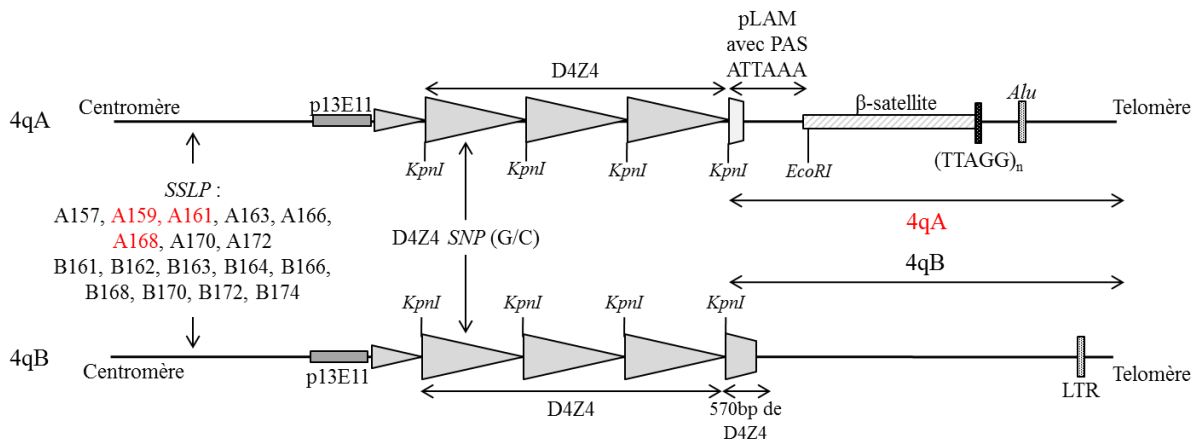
pLAM avec PAS ATTAAA

D4Z4

4qA

Centromère

p13E11

β-satellite

Alu

Telomère

KpnI

KpnI

KpnI

KpnI

EcoRI

$(TTAGG)_n$

SSLP :
A157, A159, A161, A163, A166, A168, A170, A172
B161, B162, B163, B164, B166, B168, B170, B172, B174

4qA

D4Z4 SNP (G/C)

4qB

KpnI

KpnI

KpnI

KpnI

4qB

Centromère

p13E11

LTR

Telomère

D4Z4

570bp de D4Z4